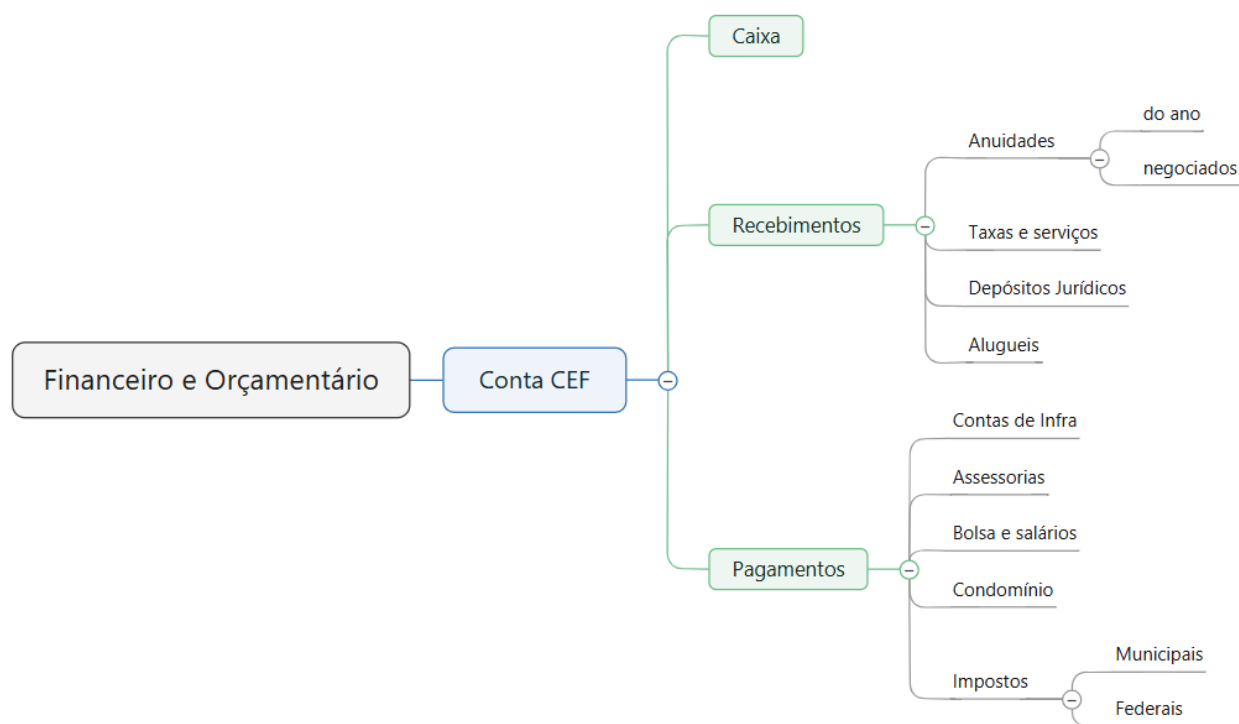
Financeiro e Orçamentário

Conta CEF

Caixa

Recebimentos

Anuidades

do ano

negociados

Taxas e serviços

Depósitos Jurídicos

Alugueis

Pagamentos

Contas de Infra

Assessorias

Bolsa e salários

Condomínio

Impostos

Municipais

Federais